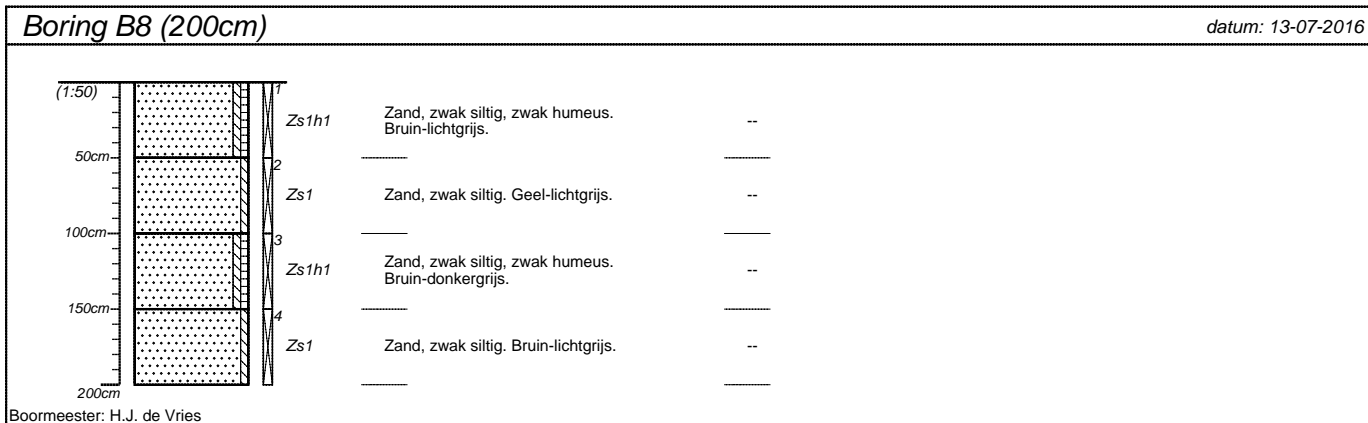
Boring B8 (200cm)

datum: 13-07-2016

(1:50)

50cm

100cm

150cm

200cm

1

Zs1h1

Zand, zwak siltig, zwak humeus. Bruin-lichtgrijs.

--

2

Zs1

Zand, zwak siltig. Geel-lichtgrijs.

--

3

Zs1h1

Zand, zwak siltig, zwak humeus. Bruin-donkergrijs.

--

4

Zs1

Zand, zwak siltig. Bruin-lichtgrijs.

--

Boormeester: H.J. de Vries